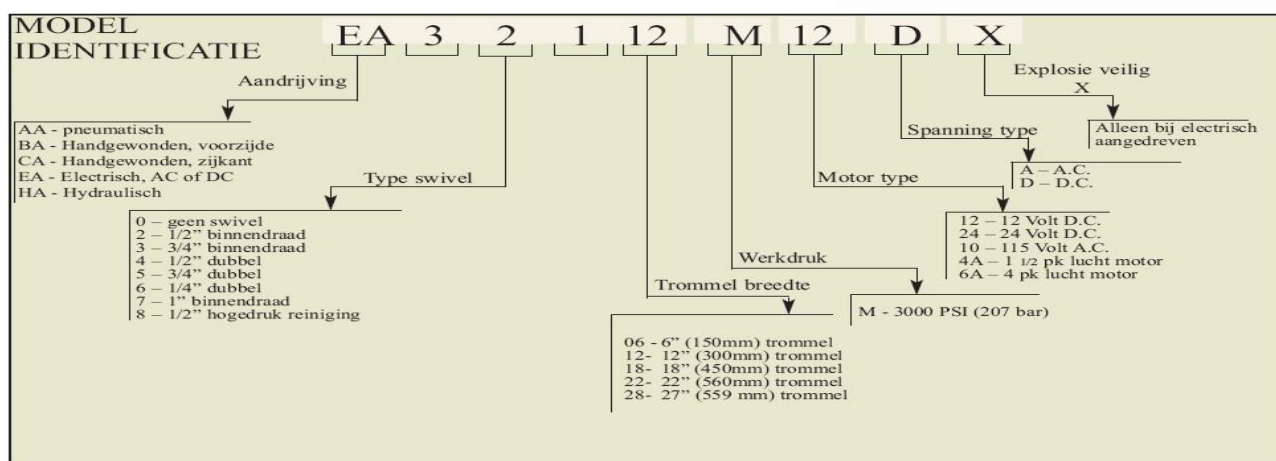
MODEL IDENTIFICATIE

EA 3 2 1 12 M 12 D X

Aandrijving

AA - pneumatisch
BA - Handgewonden, voorzijde
CA - Handgewonden, zijkant
EA - Electrisch, AC of DC
HA - Hydraulisch

Type swivel

0 – geen swivel
2 – 1/2" binnendraad
3 – 3/4" binnendraad
4 – 1/2" dubbel
5 – 3/4" dubbel
6 – 1/4" dubbel
7 – 1" binnendraad
8 – 1/2" hogedruk reiniging

Trommel breedte

06 - 6" (150mm) trommel
12- 12" (300mm) trommel
18- 18" (450mm) trommel
22- 22" (560mm) trommel
28- 27" (559 mm) trommel

Werkdruk

M - 3000 PSI (207 bar)

Motor type

12 – 12 Volt D.C.
24 – 24 Volt D.C.
10 – 115 Volt A.C.
4A – 1 1/2 pk lucht motor
6A – 4 pk lucht motor

Spanning type

A – A.C.
D – D.C.

Explosie veilig
X

Alleen bij electrisch aangedreven